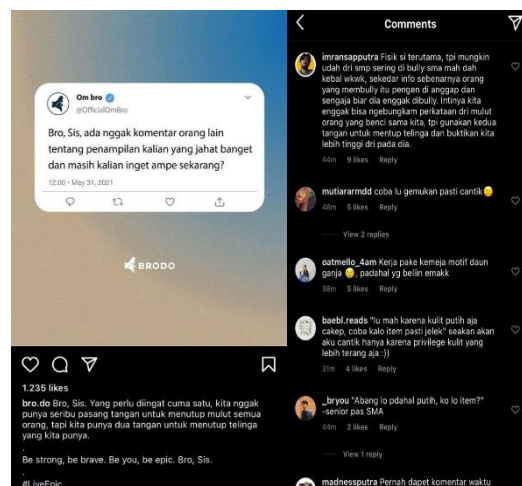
Om bro
@OfficialOmBro

Bro, Sis, ada nggak komentar orang lain tentang penampilan kalian yang jahat banget dan masih kalian inget ampe sekarang?

12:00 · May 31, 2021

BRODO

1.235 likes

bro.do Bro, Sis. Yang perlu diingat cuma satu, kita nggak punya seribu pasang tangan untuk menutup mulut semua orang, tapi kita punya dua tangan untuk menutup telinga yang kita punya.
.
Be strong, be brave. Be you, be epic. Bro, Sis.
.
#LiveEpic

Comments

imransapputra Fisik si terutama, tpi mungkin udah dri smp sering di bully sma mah dah kebal wkwk, sekedar info sebenernya orang yang membully itu pengen di anggap dan sengaja biar dia enggak dibully. Intinya kita enggak bisa ngebungkam perkataan dri mulut orang yang benci sama kita, tpi gunakan kedua tangan untuk menutup telinga dan buktikan kita lebih tinggi dri pada dia.
44m 9 likes Reply

mutiararmdd cowo lu gemukan pasti cantik 😊
48m 5 likes Reply

View 2 replies

oatmello_4am Kerja pake kemeja motif daun ganja 😩, padahal yg beliin emakk
38m 5 likes Reply

baebl.reads "lu mah karena kulit putih aja cakep, coba kalo item pasti jelek" seakan akan aku cantik hanya karena privilege kulit yang lebih terang aja :))
31m 4 likes Reply

_bryou "Abang lo pdahal putih, ko lo item?" -senior pas SMA
44m 2 likes Reply

View 1 reply

madnessputra Pernah dapet komentar waktu